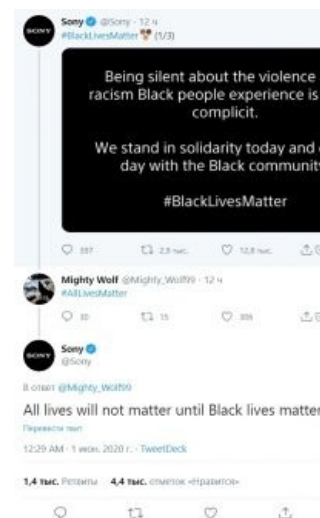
Sony @Sony · 12 ч
#BlackLivesMatter (1/3)

Being silent about the violence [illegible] racism Black people experience is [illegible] complicit.

We stand in solidarity today and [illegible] day with the Black communit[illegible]

#BlackLivesMatter

397 2,3 тыс. 12,8 тыс.

SONY

Mighty Wolf @Mighty_Wolf99 · 12 ч
#AllLivesMatter

10 15 305

SONY

Sony
@Sony

В ответ @Mighty_Wolf99

All lives will not matter until Black lives matter

Перевести твит

12:29 AM · 1 июн. 2020 г. · TweetDeck

1,4 тыс. Ретвиты 4,4 тыс. отметок «Нравится»